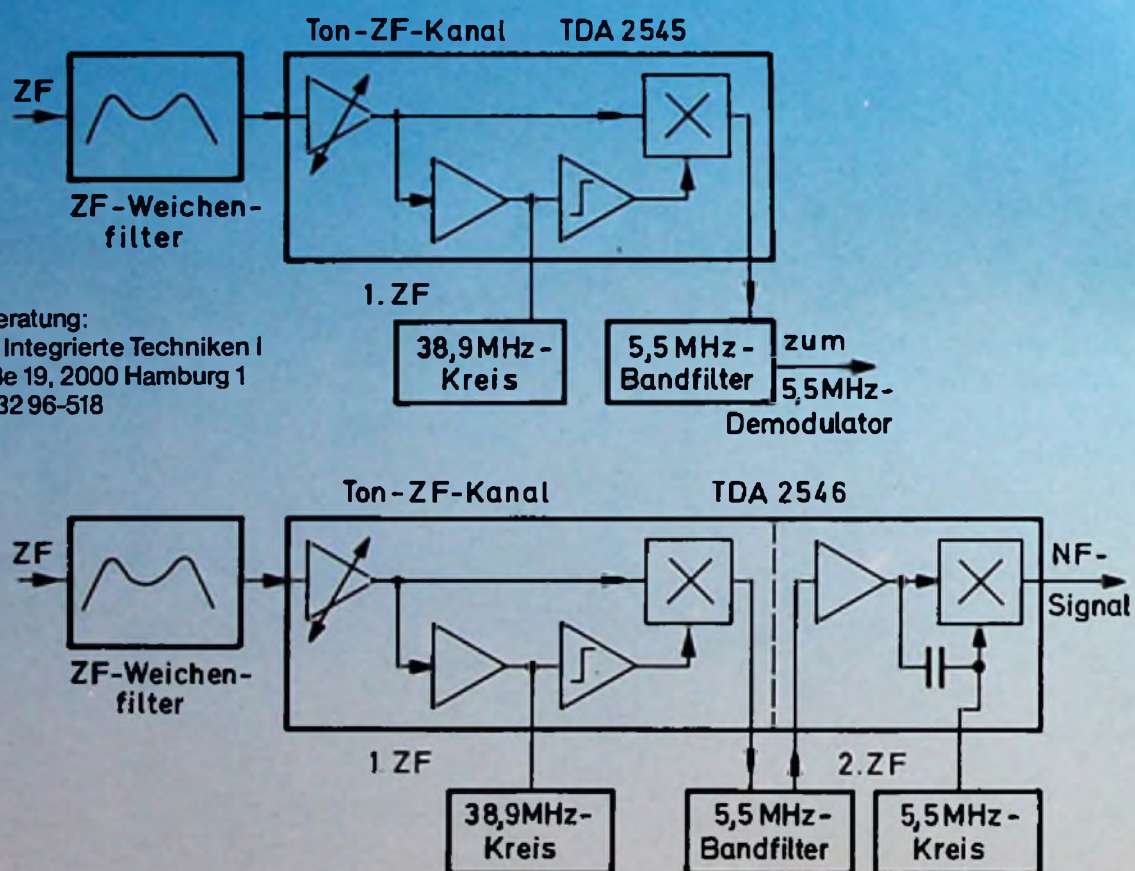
Ton-ZF-Kanal TDA 2545

ZF

ZF-Weichenfilter

1. ZF

38,9MHz-Kreis

5,5 MHz-Bandfilter

zum 5,5MHz-Demodulator

eratung:
Integrierte Techniken I
ße 19, 2000 Hamburg 1
32 96-518

Ton-ZF-Kanal TDA 2546

ZF

ZF-Weichenfilter

NF-Signal

1. ZF

2. ZF

38,9MHz-Kreis

5,5 MHz-Bandfilter

5,5MHz-Kreis